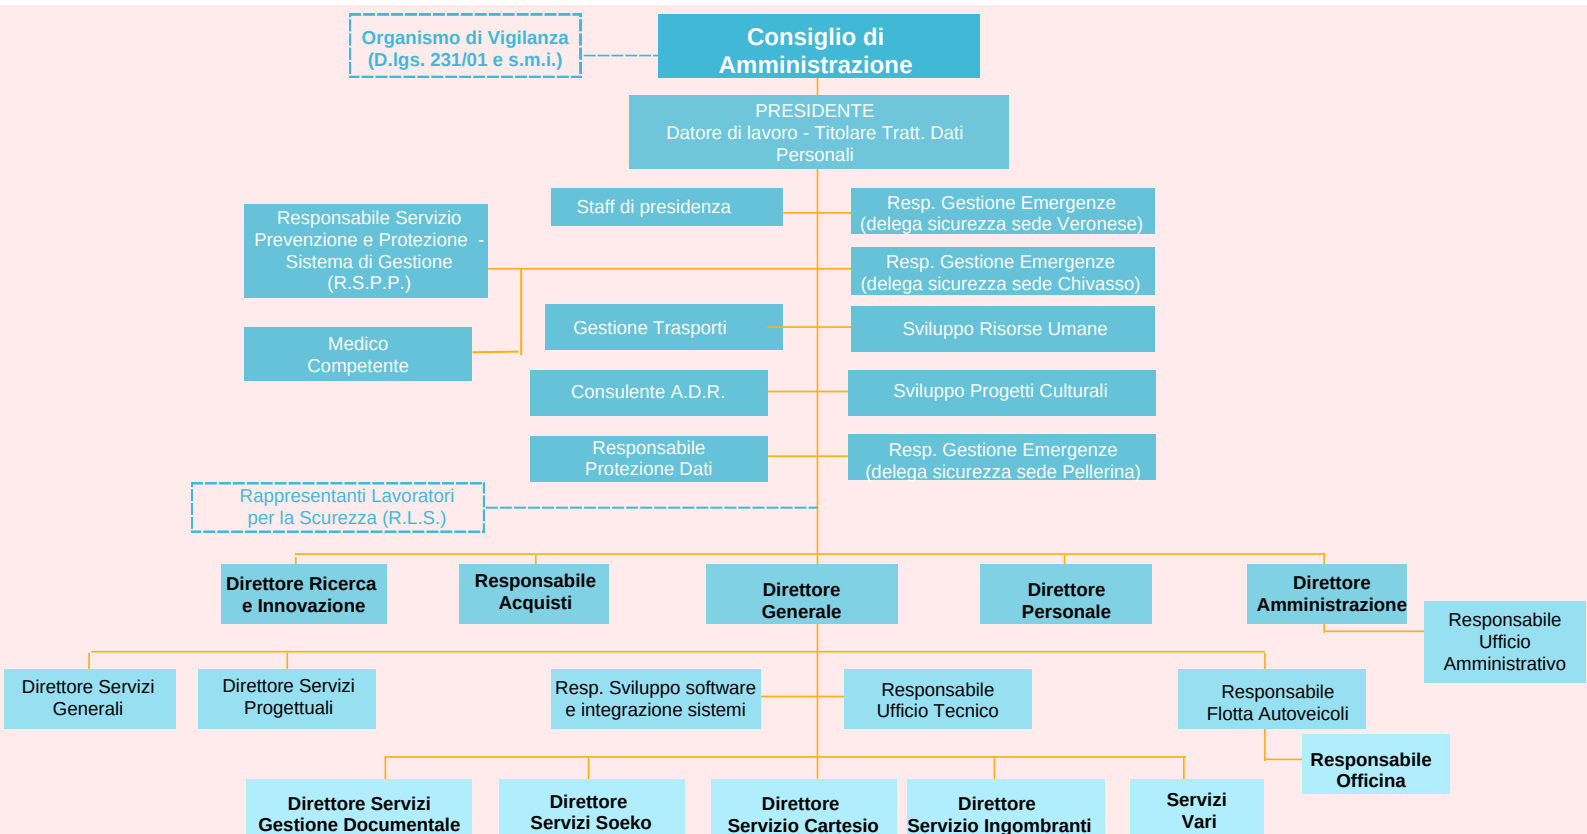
Organismo di Vigilanza (D.lgs. 231/01 e s.m.i.)

Consiglio di Amministrazione

PRESIDENTE
Datore di lavoro - Titolare Tratt. Dati Personali

Staff di presidenza

Resp. Gestione Emergenze (delega sicurezza sede Veronese)

Responsabile Servizio Prevenzione e Protezione - Sistema di Gestione (R.S.P.P.)

Resp. Gestione Emergenze (delega sicurezza sede Chivasso)

Gestione Trasporti

Sviluppo Risorse Umane

Medico Competente

Consulente A.D.R.

Sviluppo Progetti Culturali

Responsabile Protezione Dati

Resp. Gestione Emergenze (delega sicurezza sede Pellerina)

Rappresentanti Lavoratori per la Scurezza (R.L.S.)

Direttore Ricerca e Innovazione

Responsabile Acquisti

Direttore Generale

Direttore Personale

Direttore Amministrazione

Responsabile Ufficio Amministrativo

Direttore Servizi Generali

Direttore Servizi Progettuali

Resp. Sviluppo software e integrazione sistemi

Responsabile Ufficio Tecnico

Responsabile Flotta Autoveicoli

Responsabile Officina

Direttore Servizi Gestione Documentale

Direttore Servizi Soeko

Direttore Servizio Cartesio

Direttore Servizio Ingombranti

Servizi Vari